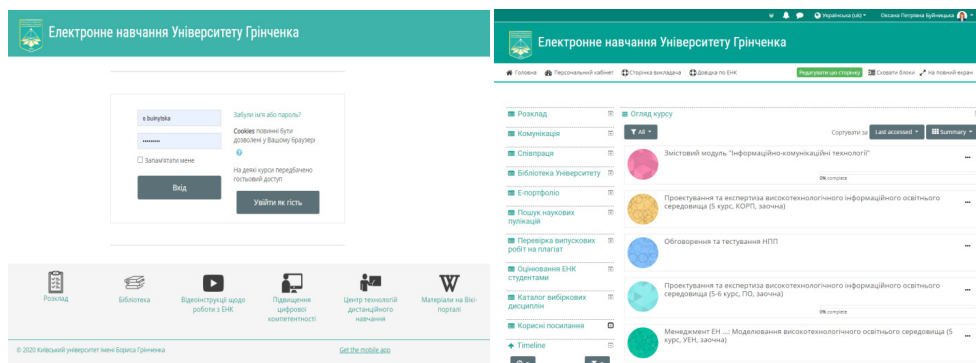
Електронне навчання Університету Грінченка

o.buinytska
••••••••••
Запам'ятати мене
Вхід

Забули ім'я або пароль?
Cookies повинні бути дозволені у Вашому браузері

На деякі курси передбачено гостьовий доступ
Увійти як гість

Розклад
Бібліотека
Відеоінструкції щодо роботи з ЕНК
Підвищення цифрової компетентності
Центр технологій дистанційного навчання
Матеріали на Вікі-порталі

© 2020 Київський університет імені Бориса Грінченка
Get the mobile app

Українська (uk) Оксана Петрівна Буйницька

Електронне навчання Університету Грінченка

Головна Персональний кабінет Сторінка викладача Довідка по ЕНК
Редагувати цю сторінку Сховати блоки На повний екран

Розклад
Комунікація
Співпраця
Бібліотека Університету
Е-портфоліо
Пошук наукових публікацій
Перевірка випускових робіт на плагіат
Оцінювання ЕНК студентами
Каталог вибіркових дисциплін
Корисні посилання
Timeline

Огляд курсу
All
Сортувати за Last accessed Summary

Змістовий модуль "Інформаційно-комунікаційні технології"
0% complete

Проектування та експертиза високотехнологічного інформаційного освітнього середовища (5 курс, КОРП, заочна)

Обговорення та тестування НПП

Проектування та експертиза високотехнологічного інформаційного освітнього середовища (5-6 курс, ПО, заочна)
0% complete

Менеджмент ЕН ...: Моделювання високотехнологічного освітнього середовища (5 курс, УЕН, заочна)